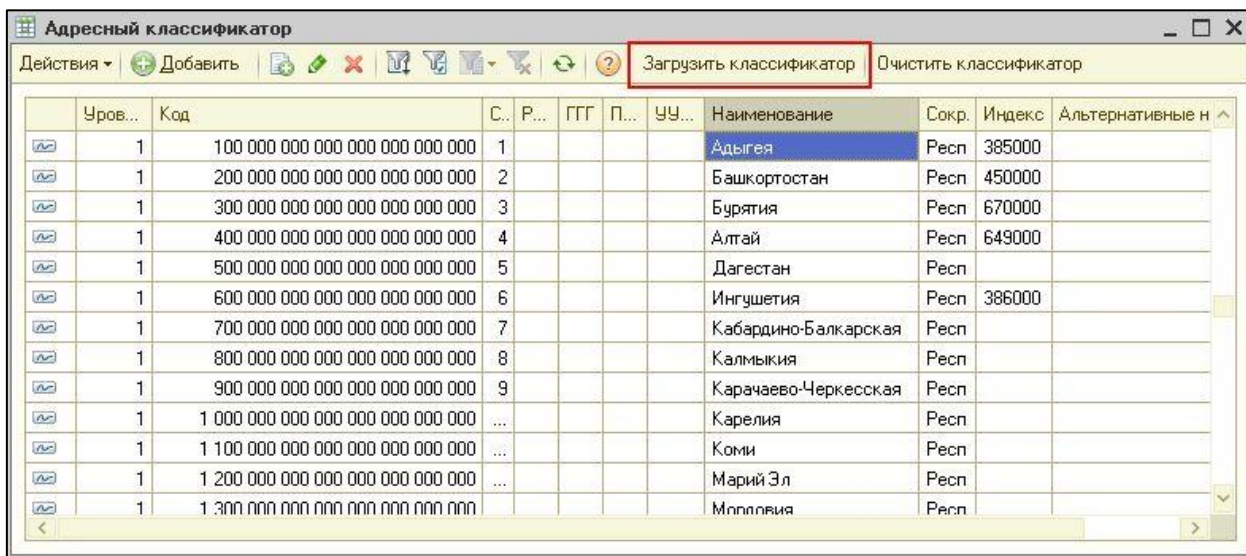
Адресный классификатор

Действия ▾ Добавить Загрузить классификатор Очистить классификатор

| | Уров... | Код | С... | Р... | ГГГ | П... | УУ... | Наименование | Сокр. | Индекс | Альтернативные н |
|---|---|---|---|---|---|---|---|---|---|---|---|
| | 1 | 100 000 000 000 000 000 000 000 | 1 | | | | | Адыгея | Респ | 385000 | |
| | 1 | 200 000 000 000 000 000 000 000 | 2 | | | | | Башкортостан | Респ | 450000 | |
| | 1 | 300 000 000 000 000 000 000 000 | 3 | | | | | Бурятия | Респ | 670000 | |
| | 1 | 400 000 000 000 000 000 000 000 | 4 | | | | | Алтай | Респ | 649000 | |
| | 1 | 500 000 000 000 000 000 000 000 | 5 | | | | | Дагестан | Респ | | |
| | 1 | 600 000 000 000 000 000 000 000 | 6 | | | | | Ингушетия | Респ | 386000 | |
| | 1 | 700 000 000 000 000 000 000 000 | 7 | | | | | Кабардино-Балкарская | Респ | | |
| | 1 | 800 000 000 000 000 000 000 000 | 8 | | | | | Калмыкия | Респ | | |
| | 1 | 900 000 000 000 000 000 000 000 | 9 | | | | | Карачаево-Черкесская | Респ | | |
| | 1 | 1 000 000 000 000 000 000 000 000 | ... | | | | | Карелия | Респ | | |
| | 1 | 1 100 000 000 000 000 000 000 000 | ... | | | | | Коми | Респ | | |
| | 1 | 1 200 000 000 000 000 000 000 000 | ... | | | | | Марий Эл | Респ | | |
| | 1 | 1 300 000 000 000 000 000 000 000 | | | | | | Мордовия | Респ | | |